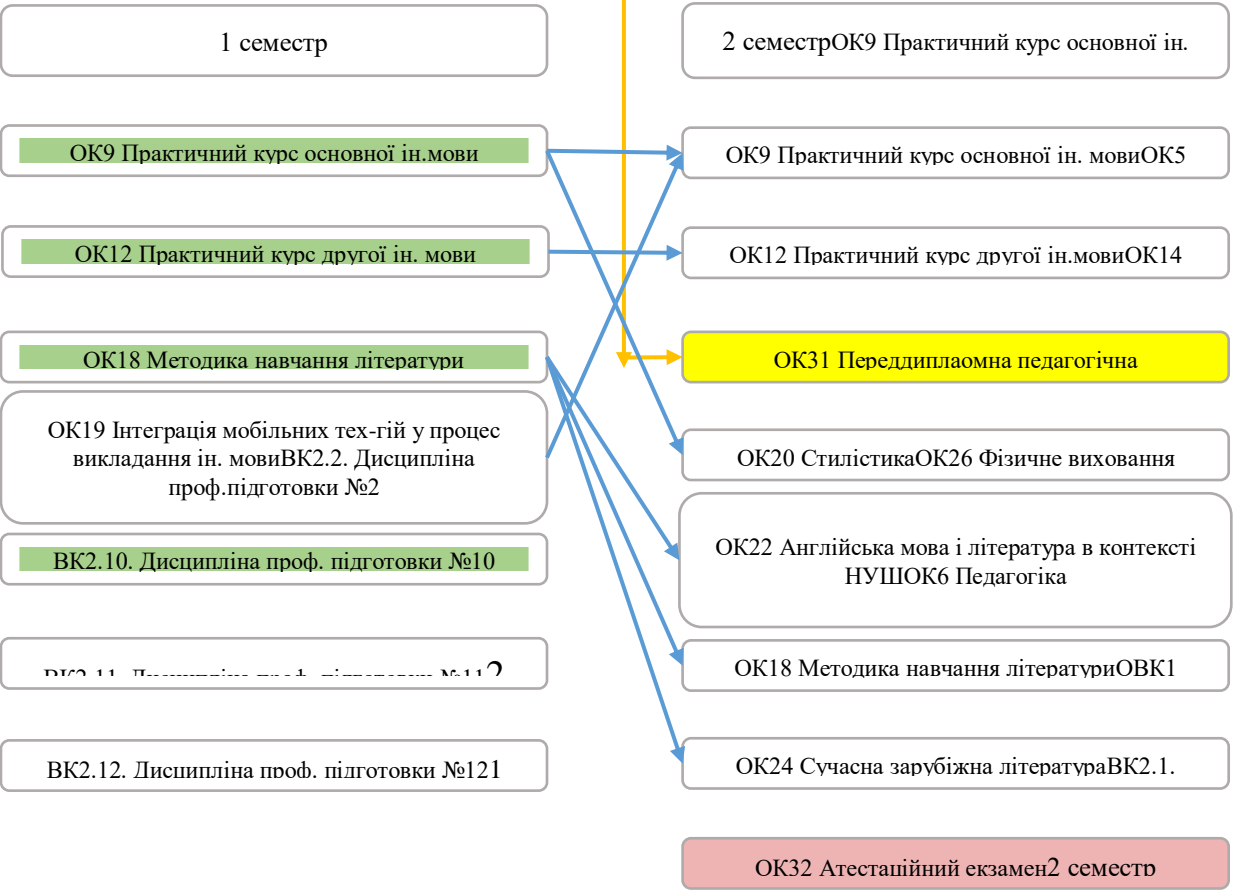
1 семестр

2 семестрОК9 Практичний курс основної ін.

ОК9 Практичний курс основної ін.мови

ОК9 Практичний курс основної ін. мовиОК5

ОК12 Практичний курс другої ін. мови

ОК12 Практичний курс другої ін.мовиОК14

ОК18 Методика навчання літератури

ОК31 Переддиплаомна педагогічна

ОК19 Інтеграція мобільних тех-гій у процес викладання ін. мовиВК2.2. Дисципліна проф.підготовки №2

ОК20 СтилістикаОК26 Фізичне виховання

ВК2.10. Дисципліна проф. підготовки №10

ОК22 Англійська мова і література в контексті НУШОК6 Педагогіка

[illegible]2

ОК18 Методика навчання літературиОВК1

ВК2.12. Дисципліна проф. підготовки №121

ОК24 Сучасна зарубіжна літератураВК2.1.

ОК32 Атестаційний екзамен2 семестр